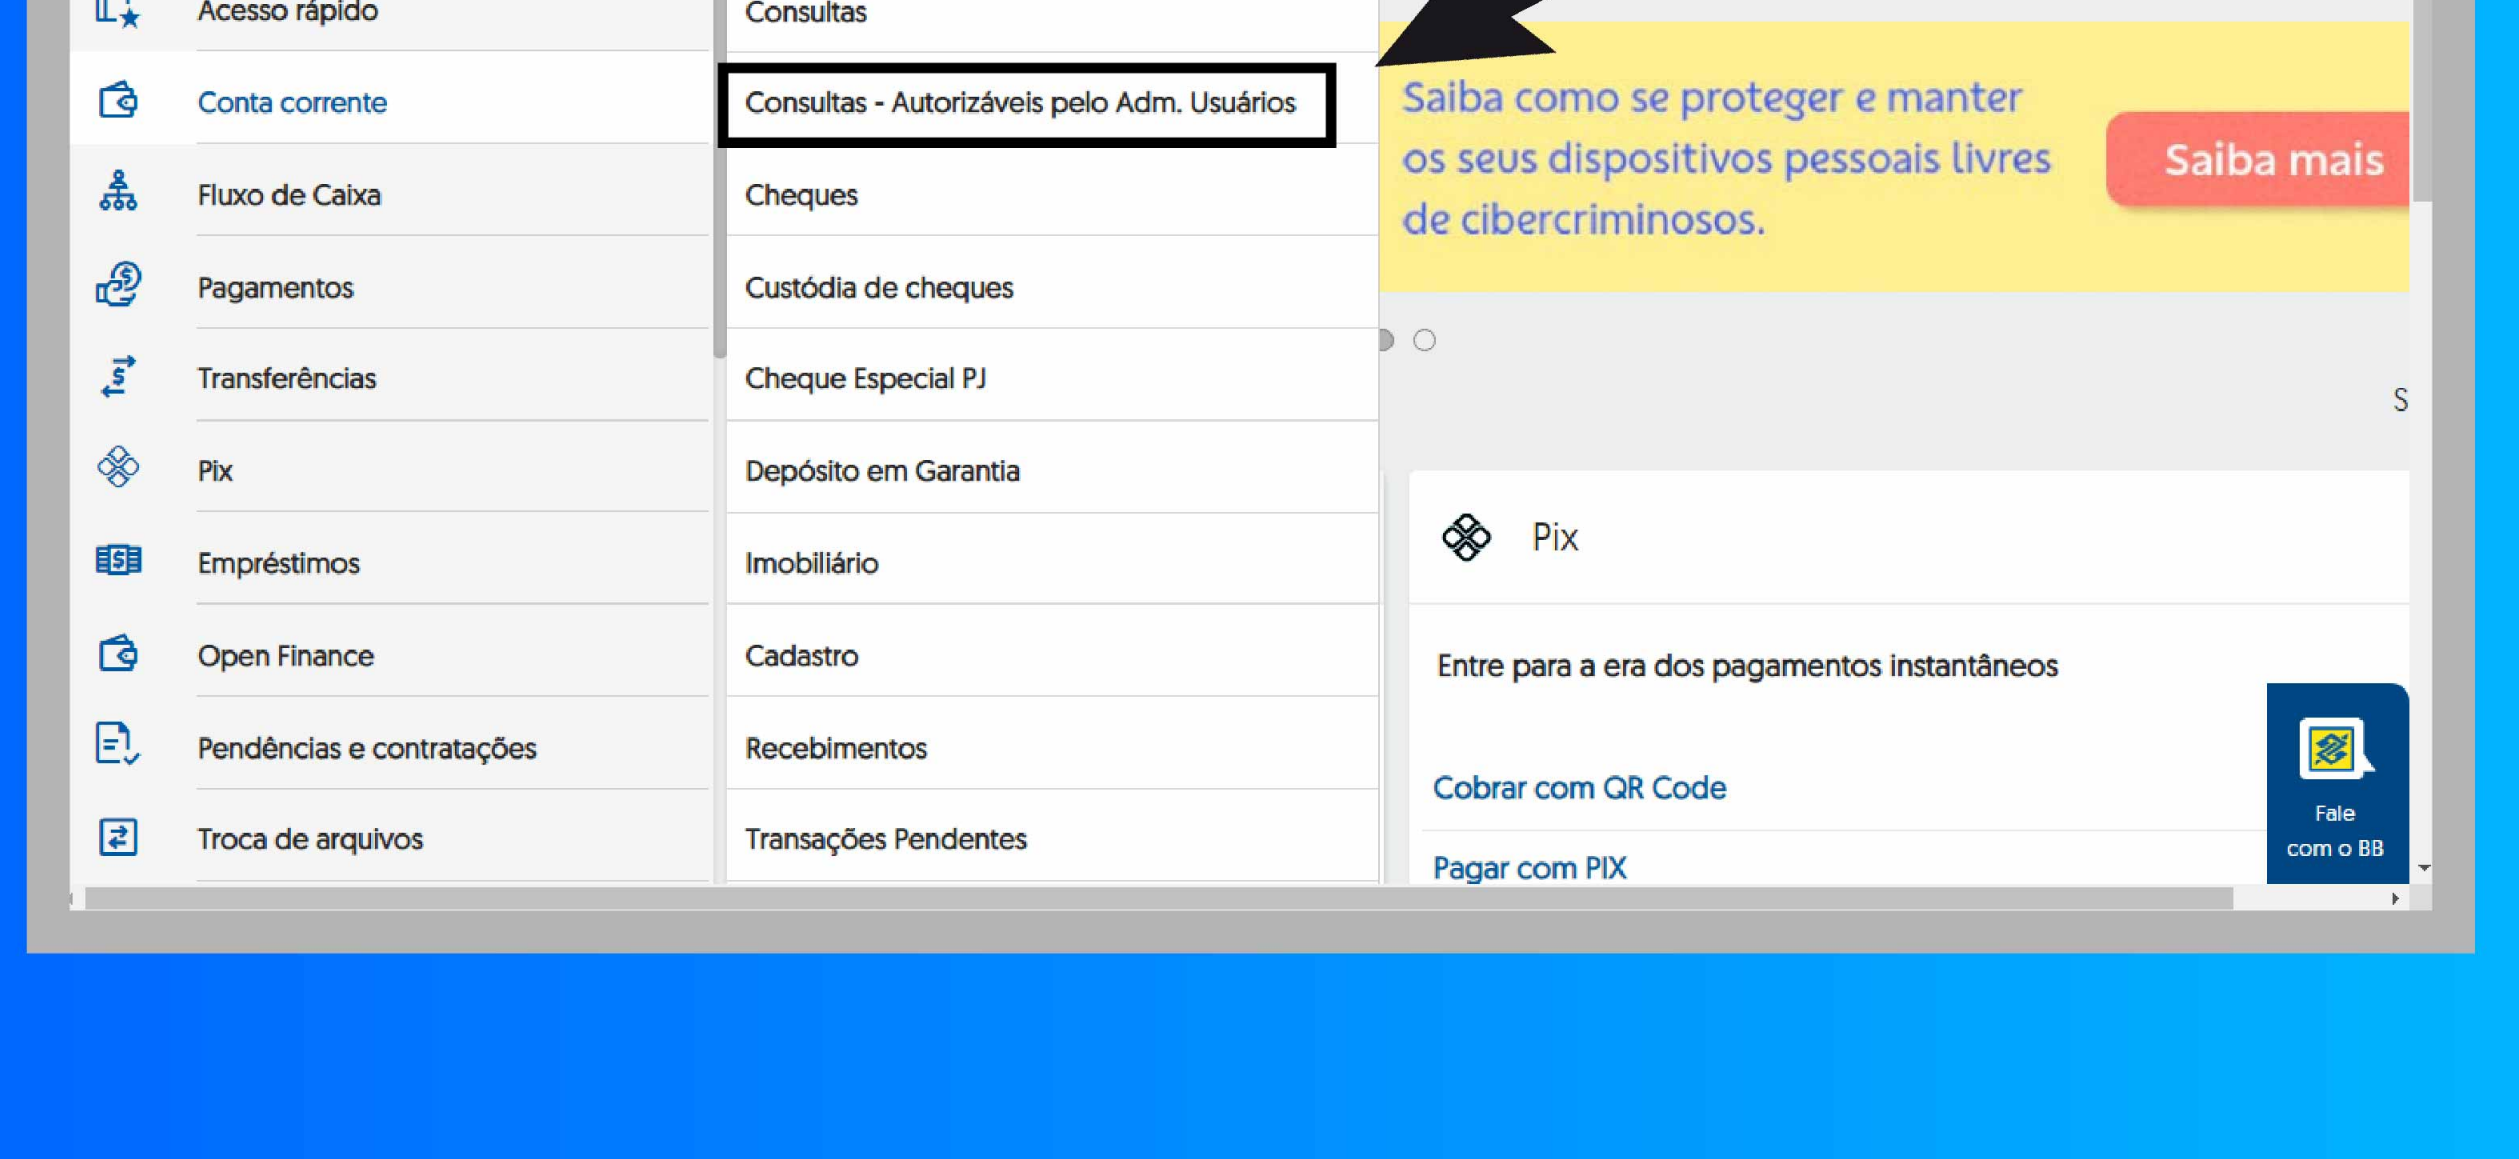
Acesso rápido
Conta corrente
Fluxo de Caixa
Pagamentos
Transferências
Pix
Empréstimos
Open Finance
Pendências e contratações
Troca de arquivos

Consultas
Consultas - Autorizáveis pelo Adm. Usuários
Cheques
Custódia de cheques
Cheque Especial PJ
Depósito em Garantia
Imobiliário
Cadastro
Recebimentos
Transações Pendentes

Saiba como se proteger e manter os seus dispositivos pessoais livres de cibercriminosos.

Saiba mais

S

Pix

Entre para a era dos pagamentos instantâneos

Cobrar com QR Code

Pagar com PIX

Fale com o BB